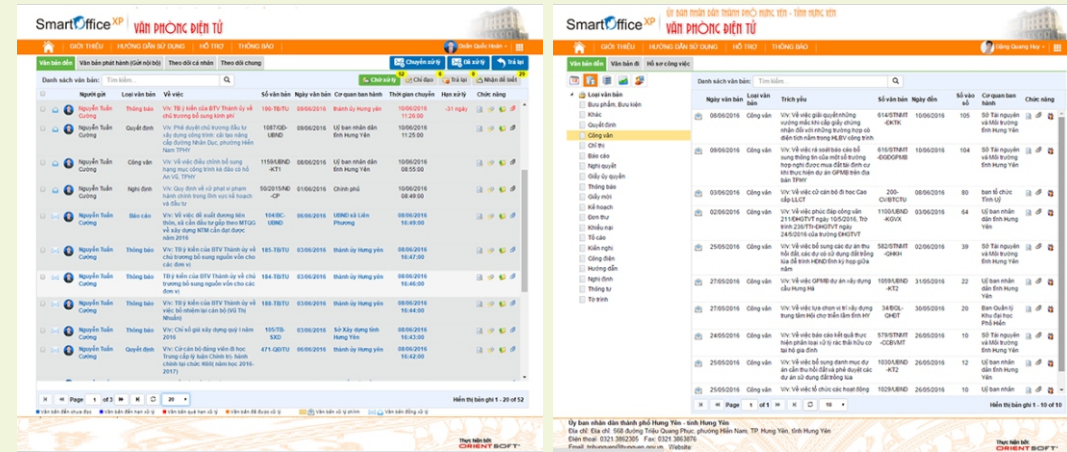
SmartOffice XP VĂN PHÒNG ĐIỆN TỬ

GIỚI THIỆU | HƯỚNG DẪN SỬ DỤNG | HỖ TRỢ | THÔNG BÁO

Văn bản đến | Văn bản phát hành (Gửi nội bộ) | Theo dõi cá nhân | Theo dõi chung

Chuyển xử lý | Đã xử lý | Trả lại

Danh sách văn bản: Tìm kiếm...

Chờ xử lý | Chỉ đạo | Trả lại | Nhận để biết

| Người gửi | Loại văn bản | Về việc | Số văn bản | Ngày văn bản | Cơ quan ban hành | Thời gian chuyển | Hạn xử lý | Chức năng |
|---|---|---|---|---|---|---|---|---|
| Nguyễn Tuấn Cường | Thông báo | V/v: Tờ ý kiến của BTV Thành ủy về chủ trương bổ sung kinh phí | 190-TB/TU | 09/06/2016 | thành ủy Hưng yên | 10/06/2016 11:20:00 | -31 ngày | |
| Nguyễn Tuấn Cường | Quyết định | V/v: Phê duyệt chủ trương đầu tư xây dựng công trình: cải tạo nâng cấp đường Nhân Dục, phường Hiến Nam TPHY | 1087/QĐ-UBND | 09/06/2016 | Ủy ban nhân dân TP Hưng Yên | 10/06/2016 11:26:00 | | |
| Nguyễn Tuấn Cường | Công văn | V/v: Về việc điều chỉnh bổ sung hạng mục công trình Kè đầu cầu Đ An Vũ, TPHY | 1159/UBND-KT1 | 08/06/2016 | Ủy ban nhân dân tỉnh Hưng Yên | 10/06/2016 08:55:00 | | |
| Nguyễn Tuấn Cường | Nghị định | V/v: Quy định về xử phạt vi phạm hành chính trong lĩnh vực kế hoạch và đầu tư | 50/2015/NĐ-CP | 01/06/2016 | Chính phủ | 10/06/2016 08:49:00 | | |
| Nguyễn Tuấn Cường | Báo cáo | V/v: Về việc đề xuất đường liên thôn, xã cần đầu tư giai theo MTQG về xây dựng NTM cần đạt năm 2016 | 104/BC-UBND | 06/06/2016 | UBND xã Liên Phương | 09/06/2016 16:49:00 | | |
| Nguyễn Tuấn Cường | Thông báo | V/v: Tờ ý kiến của BTV Thành ủy về chủ trương bổ sung nguồn vốn cho các đơn vị | 185-TB/TU | 03/06/2016 | thành ủy Hưng yên | 09/06/2016 16:47:00 | | |
| Nguyễn Tuấn Cường | Thông báo | Tờ ý kiến của BTV Thành ủy về chủ trương bổ sung nguồn vốn cho các đơn vị | 185-TB/TU | 03/06/2016 | thành ủy Hưng yên | 09/06/2016 16:46:00 | | |
| Nguyễn Tuấn Cường | Thông báo | V/v: Tờ ý kiến của BTV Thành ủy về việc bổ nhiệm lại cán bộ (Đỗ Thị Nhuần) | 184-TB/TU | 03/06/2016 | thành ủy Hưng yên | 09/06/2016 16:44:00 | | |
| Nguyễn Tuấn Cường | Thông báo | V/v: Chỉ số giá xây dựng quý I năm 2016 | 105/TB-SXD | 03/06/2016 | Sở Xây dựng tỉnh Hưng Yên | 09/06/2016 16:43:00 | | |
| Nguyễn Tuấn Cường | Quyết định | V/v: Cử cán bộ đồng viên đi học Trung cấp lý luận Chính trị, hành chính tại chức K60 năm học 2016-2017) | 471-QĐ/TU | 06/06/2016 | thành ủy Hưng yên | 09/06/2016 16:42:00 | | |

Page 1 of 3 | 20

Hiển thị bản ghi 1 - 20 of 52

Văn bản đến chưa đọc | Văn bản đến hạn xử lý | Văn bản quá hạn xử lý | Văn bản đã được xử lý | Văn bản xử lý | Văn bản xử lý | Văn bản đồng xử lý

Thực hiện bởi ORIENTSOFT

SmartOffice XP Ủy ban nhân dân thành phố Hưng Yên - Tỉnh Hưng Yên VĂN PHÒNG ĐIỆN TỬ

GIỚI THIỆU | HƯỚNG DẪN SỬ DỤNG | HỖ TRỢ | THÔNG BÁO

Đặng Quang Huy

Văn bản đến | Văn bản đi | Hồ sơ công việc

Loại văn bản: Bưu phẩm, Bưu kiện; Khác; Quyết định; Công văn; Chỉ thị; Báo cáo; Nghị quyết; Giấy ủy quyền; Thông báo; Giấy mời; Kế hoạch; Đơn thư; Khiếu nại; Tố cáo; Kiến nghị; Công điện; Hướng dẫn; Nghị định; Thông tư; Tờ trình

Danh sách văn bản: Tìm kiếm...

| Ngày văn bản | Loại văn bản | Trích yếu | Số văn bản | Ngày đến | Số văn đến | Cơ quan ban hành | Chức năng |
|---|---|---|---|---|---|---|---|
| 08/06/2016 | Công văn | V/v: Về việc giải quyết những vướng mắc khi cấp giấy chứng nhận đối với những trường hợp có diện tích nằm trong HLBV công trình | 614/STNMT-ĐKTK | 09/06/2016 | 105 | Sở Tài nguyên và Môi trường tỉnh Hưng Yên | |
| 09/06/2016 | Công văn | V/v: Về việc rà soát báo cáo bổ sung thông tin của một số trường hợp nghi được mua đất tái định cư khi thực hiện dự án GPMB trên địa bàn TPHY | 615/STNMT-ĐGĐGPMB | 09/06/2016 | 104 | Sở Tài nguyên và Môi trường tỉnh Hưng Yên | |
| 03/06/2016 | Công văn | V/v: Về việc cử cán bộ đi học Cao cấp LLCT | 200-CV/BTCTU | 03/06/2016 | 80 | ban tổ chức Tỉnh Ủy | |
| 02/06/2016 | Công văn | V/v: Về việc phúc đáp công văn 211/ĐKGTVT ngày 10/5/2016, Tờ trình 236/TTr-ĐKGTVT ngày 24/5/2016 của trường ĐKGTVT | 1100/UBND-KGVX | 03/06/2016 | 54 | Ủy ban nhân dân tỉnh Hưng Yên | |
| 25/05/2016 | Công văn | V/v: Về việc bổ sung các dự án thu hồi đất, các dự án có sử dụng đất trồng lúa để trình HĐND tỉnh kỳ họp giữa năm | 562/STNMT-QHKH | 02/06/2016 | 39 | Sở Tài nguyên và Môi trường tỉnh Hưng Yên | |
| 27/05/2016 | Công văn | V/v: Về việc GPMB dự án xây dựng cầu Hưng Hà | 1059/UBND-KT2 | 31/05/2016 | 22 | Ủy ban nhân dân tỉnh Hưng Yên | |
| 27/05/2016 | Công văn | V/v: Về việc lựa chọn vị trí xây dựng trung tâm Hội cho triển lãm tỉnh HY | 34/BQL-QHĐT | 30/05/2016 | 20 | Ban Quản lý Khu đại học Phố Hiến | |
| 24/05/2016 | Công văn | V/v: Về việc báo cáo kết quả thực hiện phân loại và xử lý rác thải hữu cơ tại hộ gia đình | 579/STNMT-CCBVMT | 26/05/2016 | 11 | Sở Tài nguyên và Môi trường tỉnh Hưng Yên | |
| 25/05/2016 | Công văn | V/v: Về việc bổ sung danh mục dự án cần thu hồi đất và phê duyệt các dự án sử dụng đất trồng lúa | 1030/UBND-KT2 | 26/05/2016 | 12 | Ủy ban nhân dân tỉnh Hưng Yên | |
| 25/05/2016 | Công văn | V/v: Về việc tổ chức các hoạt động | 1029/UBND | 26/05/2016 | 13 | Ủy ban nhân dân | |

Page 1 of 1 | 10

Hiển thị bản ghi 1 - 10 of 10

Ủy ban nhân dân thành phố Hưng Yên - tỉnh Hưng Yên
Địa chỉ: Địa chỉ: 568 đường Triệu Quang Phục, phường Hiến Nam, TP. Hưng Yên, tỉnh Hưng Yên
Điện thoại: 0321.3862305 Fax: 0321.3863876
Email: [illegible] Website: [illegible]

Thực hiện bởi ORIENTSOFT